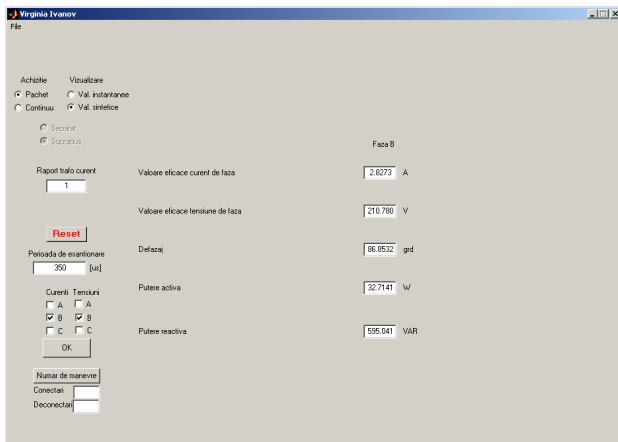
Virginia Ivanov
File

Achizitie
Pachet
Continuu

Vizualizare
Val. instantanee
Val. sintetice

Separat
Suprapus

Raport trafo curent
1

Reset

Perioada de esantionare
350 [us]

Curenti
A
B
C

Tensiuni
A
B
C

OK

Numar de manevre
Conectari
Deconectari

Faza B

Valoare eficace curent de faza 2.8273 A

Valoare eficace tensiune de faza 210.780 V

Defazaj 86.8532 grd

Putere activa 32.7141 W

Putere reactiva 595.041 VAR